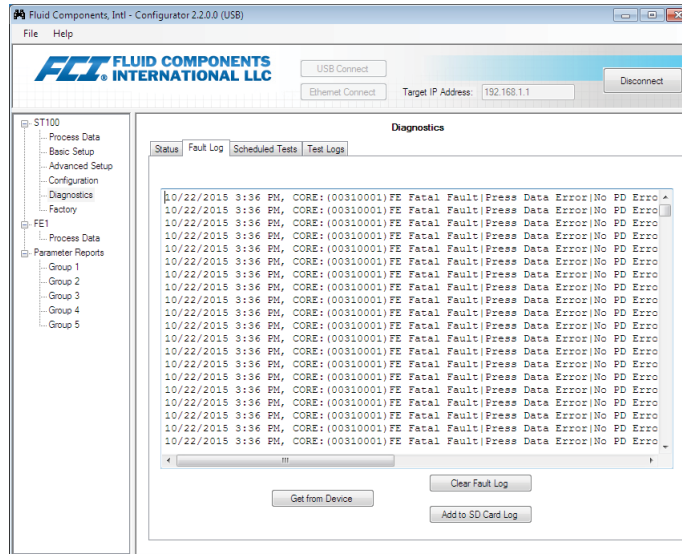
Fluid Components, Intl - Configurator 2.2.0.0 (USB)

File Help

FCI FLUID COMPONENTS INTERNATIONAL LLC

USB Connect

Ethernet Connect

Target IP Address: 192.168.1.1

Disconnect

ST100
Process Data
Basic Setup
Advanced Setup
Configuration
Diagnostics
Factory
FE1
Process Data
Parameter Reports
Group 1
Group 2
Group 3
Group 4
Group 5

Diagnostics

Status | Fault Log | Scheduled Tests | Test Logs

10/22/2015 3:36 PM, CORE:(00310001)FE Fatal Fault|Press Data Error|No PD Erro
10/22/2015 3:36 PM, CORE:(00310001)FE Fatal Fault|Press Data Error|No PD Erro
10/22/2015 3:36 PM, CORE:(00310001)FE Fatal Fault|Press Data Error|No PD Erro
10/22/2015 3:36 PM, CORE:(00310001)FE Fatal Fault|Press Data Error|No PD Erro
10/22/2015 3:36 PM, CORE:(00310001)FE Fatal Fault|Press Data Error|No PD Erro
10/22/2015 3:36 PM, CORE:(00310001)FE Fatal Fault|Press Data Error|No PD Erro
10/22/2015 3:36 PM, CORE:(00310001)FE Fatal Fault|Press Data Error|No PD Erro
10/22/2015 3:36 PM, CORE:(00310001)FE Fatal Fault|Press Data Error|No PD Erro
10/22/2015 3:36 PM, CORE:(00310001)FE Fatal Fault|Press Data Error|No PD Erro
10/22/2015 3:36 PM, CORE:(00310001)FE Fatal Fault|Press Data Error|No PD Erro
10/22/2015 3:36 PM, CORE:(00310001)FE Fatal Fault|Press Data Error|No PD Erro
10/22/2015 3:36 PM, CORE:(00310001)FE Fatal Fault|Press Data Error|No PD Erro
10/22/2015 3:36 PM, CORE:(00310001)FE Fatal Fault|Press Data Error|No PD Erro
10/22/2015 3:36 PM, CORE:(00310001)FE Fatal Fault|Press Data Error|No PD Erro
10/22/2015 3:36 PM, CORE:(00310001)FE Fatal Fault|Press Data Error|No PD Erro
10/22/2015 3:36 PM, CORE:(00310001)FE Fatal Fault|Press Data Error|No PD Erro
10/22/2015 3:36 PM, CORE:(00310001)FE Fatal Fault|Press Data Error|No PD Erro
10/22/2015 3:36 PM, CORE:(00310001)FE Fatal Fault|Press Data Error|No PD Erro
10/22/2015 3:36 PM, CORE:(00310001)FE Fatal Fault|Press Data Error|No PD Erro
10/22/2015 3:36 PM, CORE:(00310001)FE Fatal Fault|Press Data Error|No PD Erro
10/22/2015 3:36 PM, CORE:(00310001)FE Fatal Fault|Press Data Error|No PD Erro

Clear Fault Log

Get from Device

Add to SD Card Log